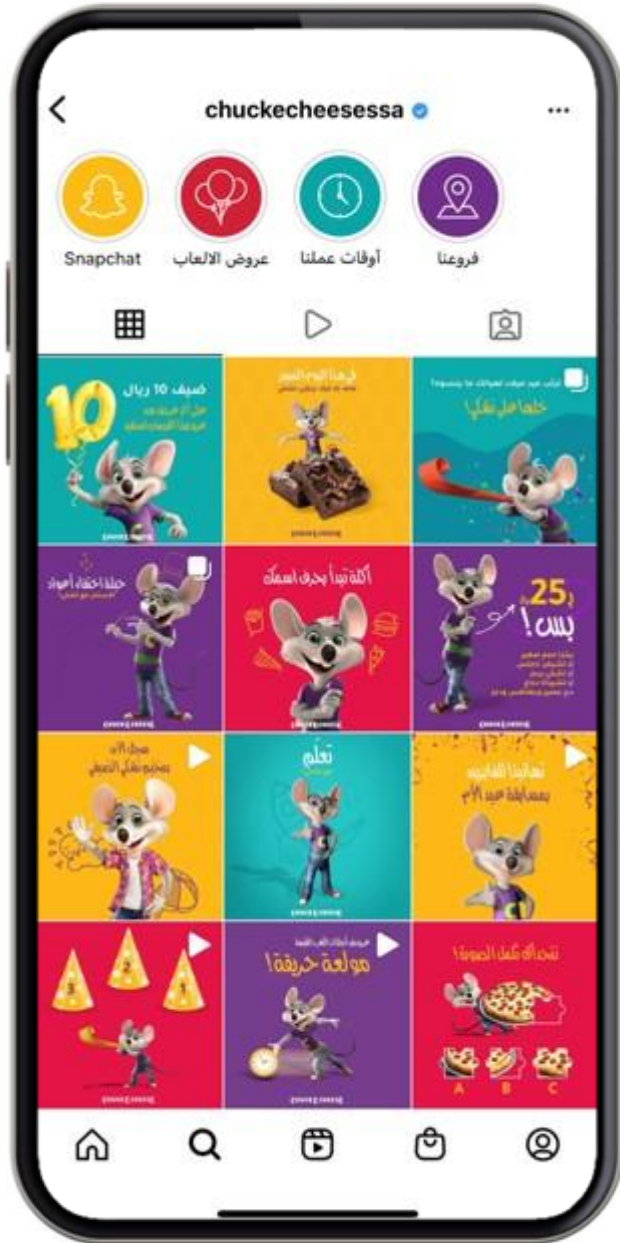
chuckecheesessa

Snapchat
عروض الالعاب
أوقات عملنا
فروعنا

ضيف 10 ريال
10

في هذا اليوم السعيد
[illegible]

خلها علی تشکی!

حفلة احتفاء أعياد
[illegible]

أكلة تبدأ بحرف اسمك

25
بس!
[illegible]

سجل الآن
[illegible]

تعلم

تهانينا للفائزين
بمسابقة عيد الأم

3
2
1

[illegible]
مولعة حريقة!

تحدي اكمل الصورة!
A
B
C